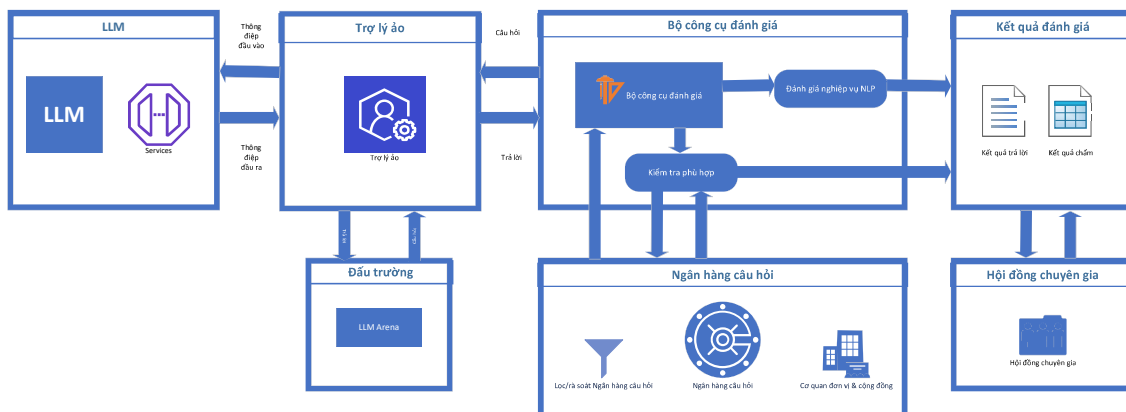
LLM

LLM

Services

Thông điệp đầu vào

Thông điệp đầu ra

Trợ lý ảo

Trợ lý ảo

Câu hỏi

Trả lời

Bộ công cụ đánh giá

Bộ công cụ đánh giá

Đánh giá nghiệp vụ NLP

Kiểm tra phù hợp

Kết quả đánh giá

Kết quả trả lời

Kết quả chấm

Trả lời

Câu hỏi

Đấu trường

LLM Arena

Ngân hàng câu hỏi

Lọc/rà soát Ngân hàng câu hỏi

Ngân hàng câu hỏi

Cơ quan đơn vị & cộng đồng

Hội đồng chuyên gia

Hội đồng chuyên gia